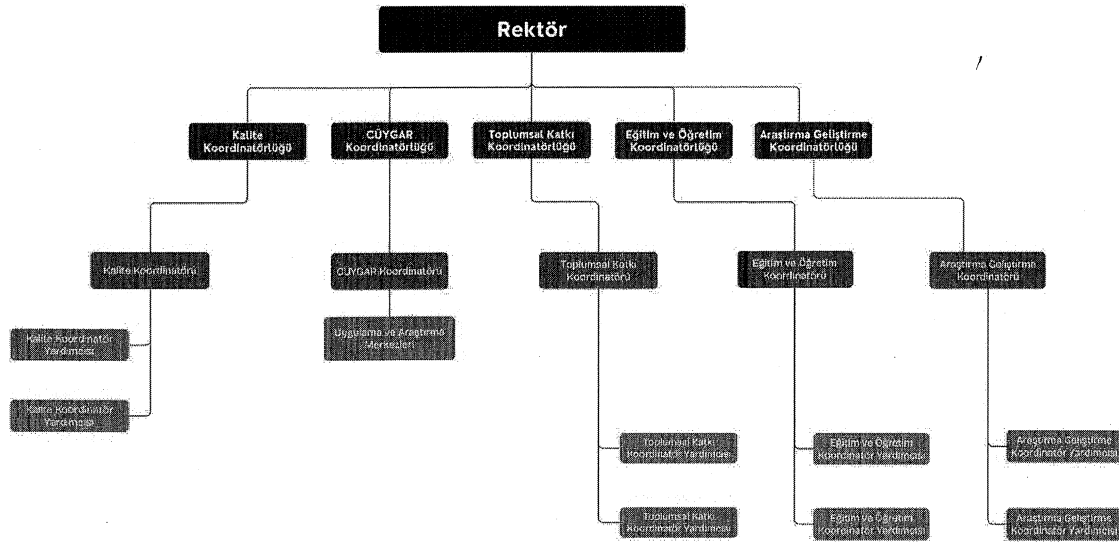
Rektör

Kalite Koordinatörlüğü

CÜYGAR Koordinatörlüğü

Toplumsal Katkı Koordinatörlüğü

Eğitim ve Öğretim Koordinatörlüğü

Araştırma Geliştirme Koordinatörlüğü

Kalite Koordinatörü

Kalite Koordinatör Yardımcısı

Kalite Koordinatör Yardımcısı

CÜYGAR Koordinatörü

Uygulama ve Araştırma Merkezleri

Toplumsal Katkı Koordinatörü

Toplumsal Katkı Koordinatör Yardımcısı

Toplumsal Katkı Koordinatör Yardımcısı

Eğitim ve Öğretim Koordinatörü

Eğitim ve Öğretim Koordinatör Yardımcısı

Eğitim ve Öğretim Koordinatör Yardımcısı

Araştırma Geliştirme Koordinatörü

Araştırma Geliştirme Koordinatör Yardımcısı

Araştırma Geliştirme Koordinatör Yardımcısı